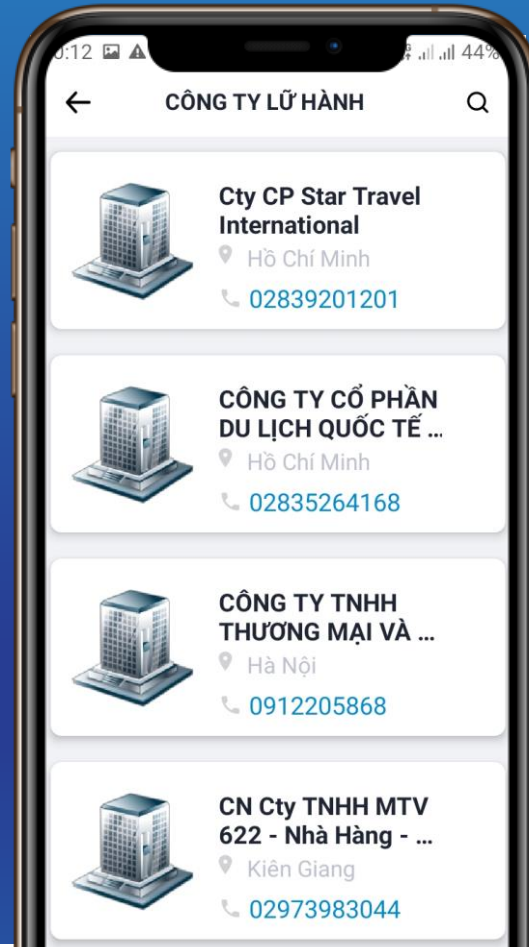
0:12 44%

CÔNG TY LỮ HÀNH

Cty CP Star Travel International
Hồ Chí Minh
02839201201

CÔNG TY CỔ PHẦN DU LỊCH QUỐC TẾ ...
Hồ Chí Minh
02835264168

CÔNG TY TNHH THƯƠNG MẠI VÀ ...
Hà Nội
0912205868

CN Cty TNHH MTV 622 - Nhà Hàng - ...
Kiên Giang
02973983044